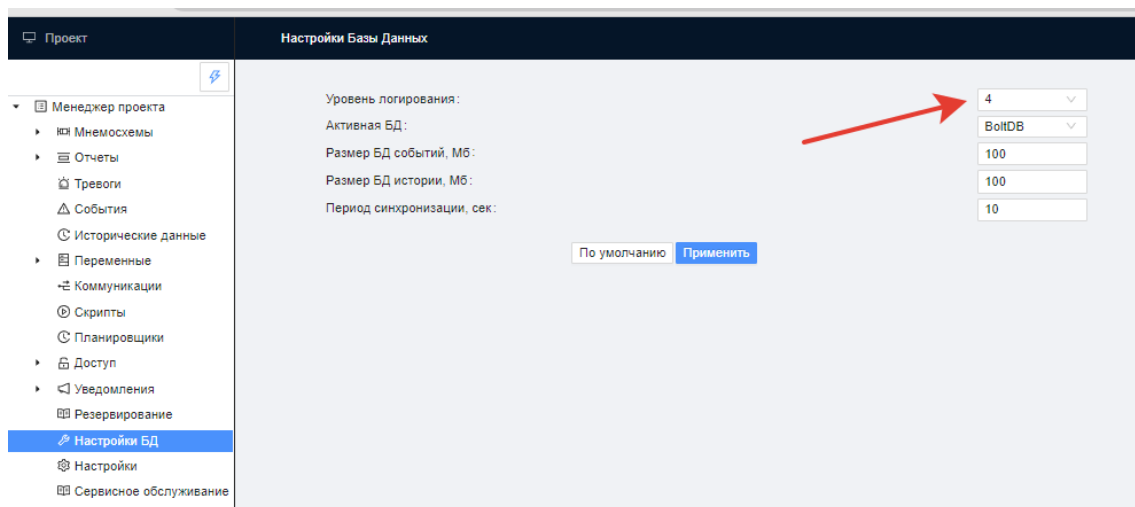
Проект

Настройки Базы Данных

Менеджер проекта
Мнемосхемы
Отчеты
Тревоги
События
Исторические данные
Переменные
Коммуникации
Скрипты
Планировщики
Доступ
Уведомления
Резервирование
Настройки БД
Настройки
Сервисное обслуживание

| | |
|---|---|
| Уровень логирования: | 4 |
| Активная БД: | BoltDB |
| Размер БД событий, Мб: | 100 |
| Размер БД истории, Мб: | 100 |
| Период синхронизации, сек: | 10 |

По умолчанию Применить